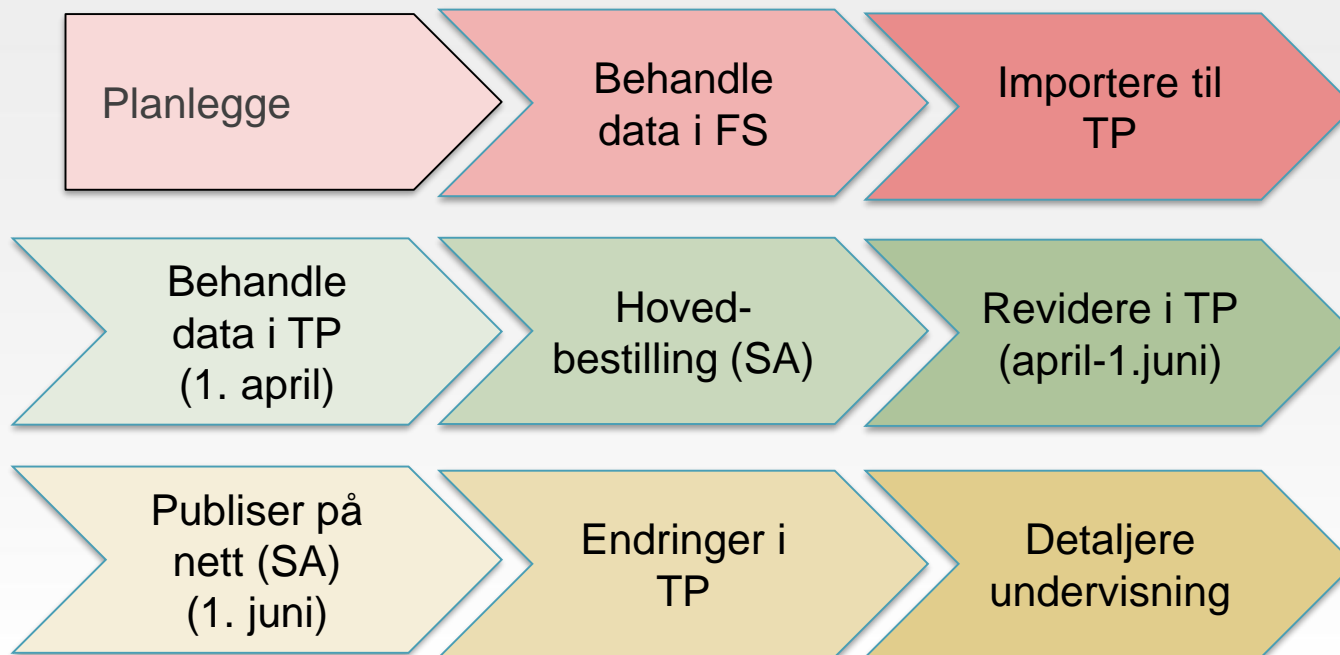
Planlegge

Behandle data i FS

Importere til TP

Behandle data i TP (1. april)

Hoved-bestilling (SA)

Revidere i TP (april-1.juni)

Publiser på nett (SA) (1. juni)

Endringer i TP

Detaljere undervisning